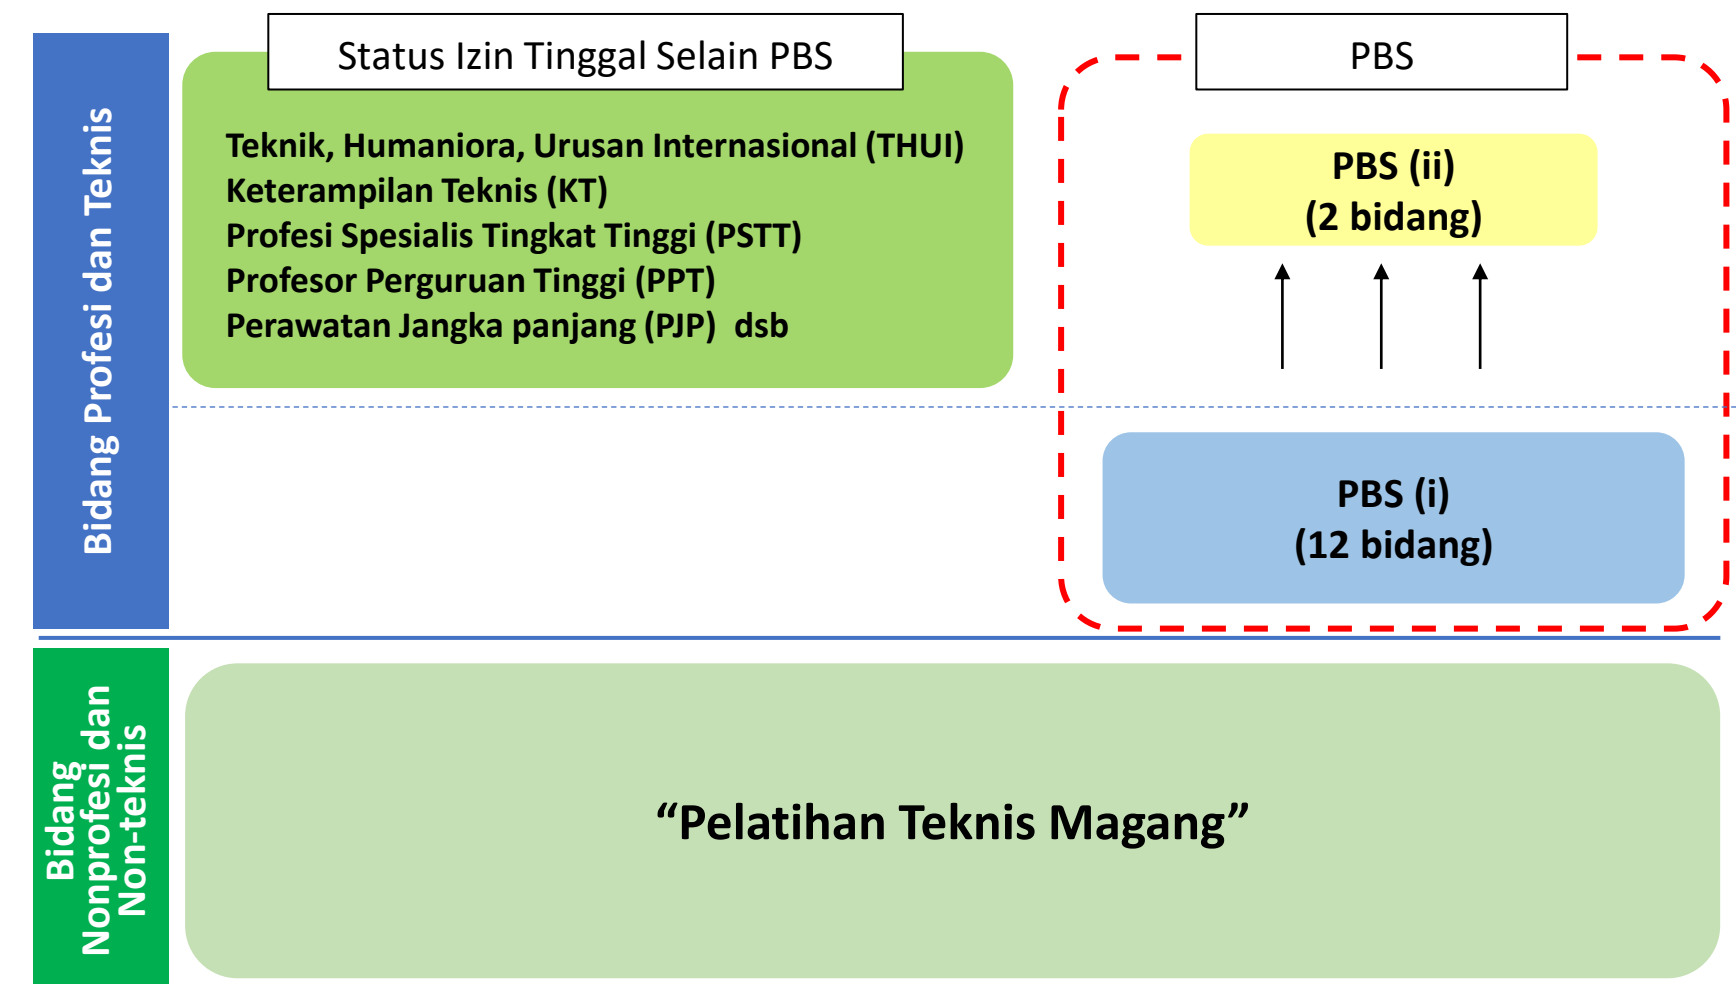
Bidang Profesi dan Teknis

Status Izin Tinggal Selain PBS

Teknik, Humaniora, Urusan Internasional (THUI)
Keterampilan Teknis (KT)
Profesi Spesialis Tingkat Tinggi (PSTT)
Profesor Perguruan Tinggi (PPT)
Perawatan Jangka panjang (PJP) dsb

PBS

PBS (ii)
(2 bidang)

PBS (i)
(12 bidang)

Bidang Nonprofesi dan Non-teknis

“Pelatihan Teknis Magang”